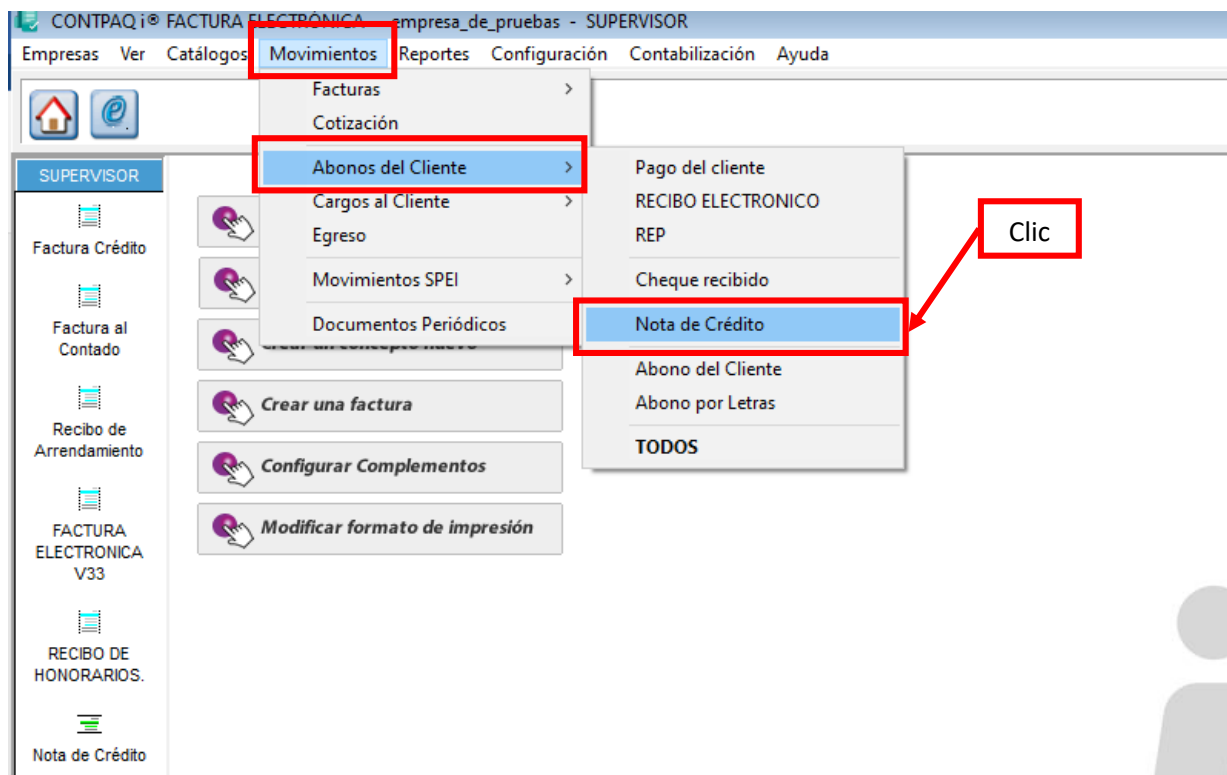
CONTPAQ i® FACTURA ELECTRÓNICA - empresa_de_pruebas - SUPERVISOR

Empresas Ver Catálogos Movimientos Reportes Configuración Contabilización Ayuda

Facturas
Cotización
Abonos del Cliente
Cargos al Cliente
Egreso
Movimientos SPEI
Documentos Periódicos

Pago del cliente
RECIBO ELECTRONICO
REP
Cheque recibido
Nota de Crédito
Abono del Cliente
Abono por Letras
TODOS

Clic

SUPERVISOR
Factura Crédito
Factura al Contado
Recibo de Arrendamiento
FACTURA ELECTRONICA V33
RECIBO DE HONORARIOS.
Nota de Crédito

Crear un concepto nuevo
Crear una factura
Configurar Complementos
Modificar formato de impresión